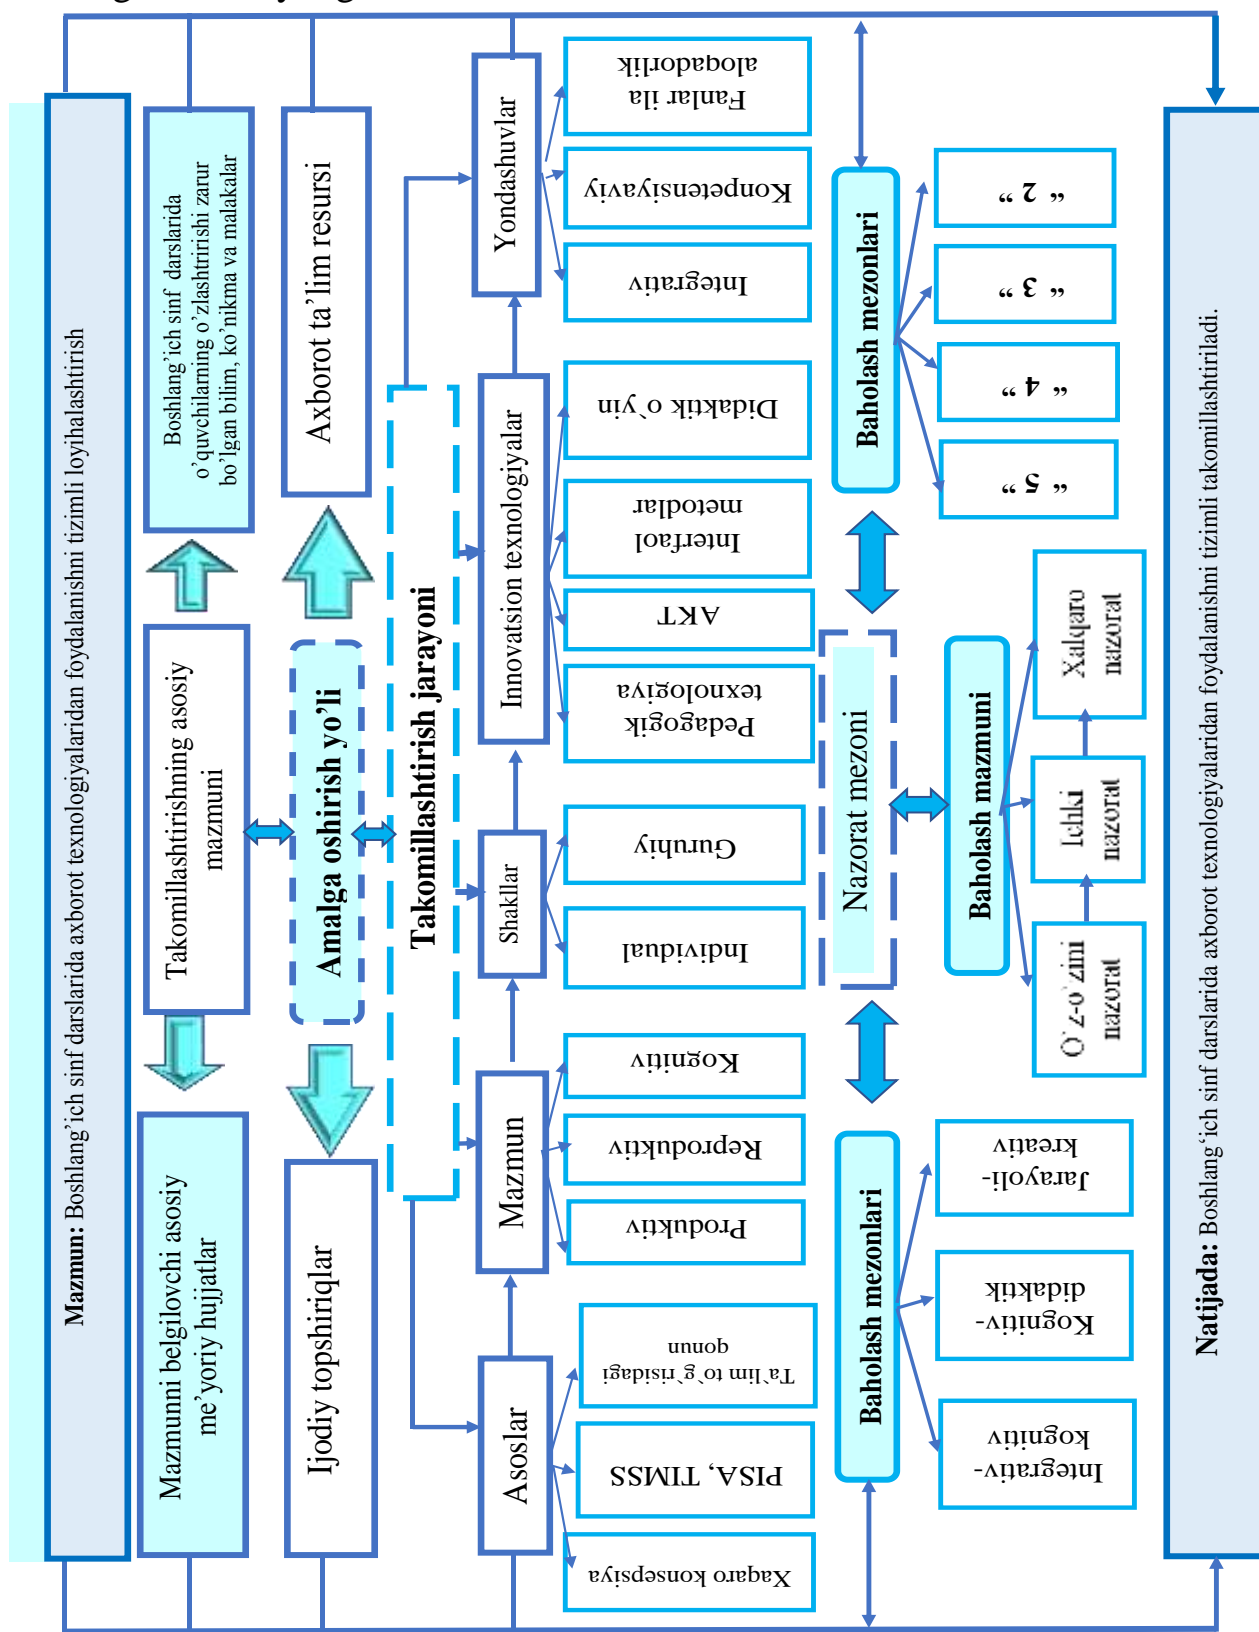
Mazmun: Boshlang'ich sinf darslarida axborot texnologiyalaridan foydalanishni tizimli loyihalashtirish

Boshlang'ich sinf darslarida o'quvchilarning o'zlashtririshi zarur bo'lgan bilim, ko'nikma va malakalar

Takomillashtirishning asosiy mazmuni

Mazmunni belgilovchi asosiy me'yoriy hujjatlar

Axborot ta'lim resursi

Amalga oshirish yo'li

Ijodiy topshiriqlar

Takomillashtirish jarayoni

Yondashuvlar

Innovatsion texnologiyalar

Shakllar

Mazmun

Asoslar

Fanlar ila aloqadorlik

Kompetensiyaviy

Integrativ

Didaktik o'yin

Interfaol metodlar

AKT

Pedagogik texnologiya

Guruhiy

Individual

Kognitiv

Reproduktiv

Produktiv

Ta'lim to'g'risidagi qonun

PISA, TIMSS

Xaqaro konsepsiya

Baholash mezonlari

" 2 "

" 3 "

" 4 "

" 5 "

Nazorat mezoni

Baholash mazmuni

Xalqaro nazorat

Ichki nazorat

O'z-o'zini nazorat

Baholash mezonlari

Jarayoli-kreativ

Kognitiv-didaktik

Integrativ-kognitiv

Natijada: Boshlang'ich sinf darslarida axborot texnologiyalaridan foydalanishni tizimli takomillashtiriladi.